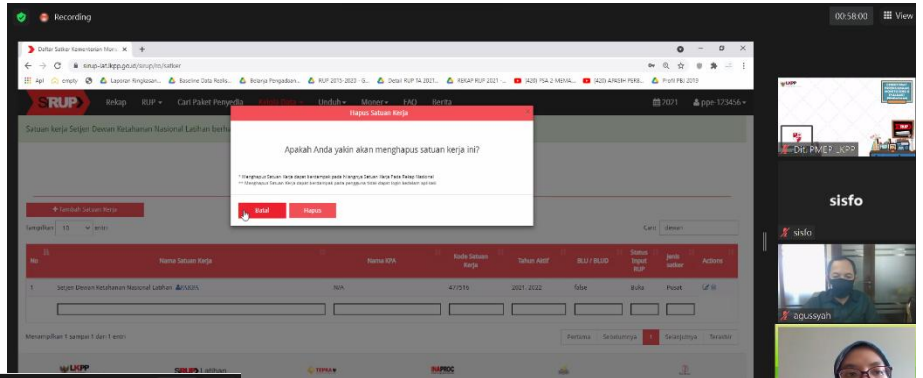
Recording

00:58:00 View

Daftar Satker Kementerian Mana ×

sirup-lat.lkpp.go.id/sirup/ro/satker

Apps cmply Laporan Ringkasan... Baseline Data Realis... Belanja Pengadaan... RUP 2015-2020 - G... Detail RUP T4 2021... REKAP RUP 2021 - ... (420) FSA 2 MEMA... (420) APASIH PERB... Profil PB) 2015

SiRUP Rekap RUP ▾ Cari Paket Penyedia Unduh ▾ Monev ▾ FAQ Berita 2071 ppe-123456 ▾

Satuan kerja Setjen Dewan Ketahanan Nasional Lashan berha

Hapus Satuan Kerja

Apakah Anda yakin akan menghapus satuan kerja ini?

* Menghapus Satuan Kerja dapat berdampak pada hilangnya Satuan Kerja Pada Rekap Nasional
** Menghapus Satuan Kerja dapat berdampak pada pengguna tidak dapat login kedalam aplikasi

Batal Hapus

+ Tambah Satuan Kerja

Tampilkan 10 entri Cari: dewan

| No | Nama Satuan Kerja | Nama KPA | Kode Satuan Kerja | Tahun Aktif | BLU / BLUD | Status Input RUP | Jenis satker | Actions |
|---|---|---|---|---|---|---|---|---|
| 1 | Setjen Dewan Ketahanan Nasional Lashan ESKPA | N/A | 477515 | 2021, 2022 | false | Buka | Pusat | |

Menampilkan 1 sampai 1 dari 1 entri

Pertama Sebelumnya 1 Selanjutnya Terakhir

LKPP SiRUP Latihan

Dir. PMEP_LKPP

sisfo

sisfo

agussyah